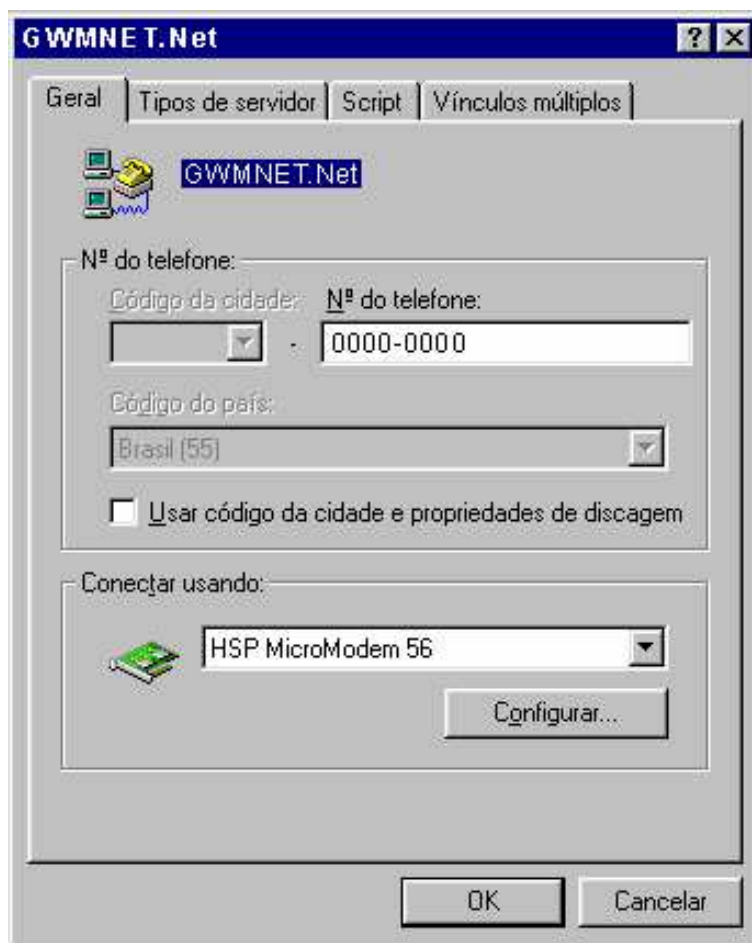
GWMNET.Net

?

Geral | Tipos de servidor | Script | Vínculos múltiplos

GWMNET.Net

Nº do telefone:

Código da cidade: - Nº do telefone:

0000-0000

Código do país:

Brasil (55)

Usar código da cidade e propriedades de discagem

Conectar usando:

HSP MicroModem 56

Configurar...

OK

Cancelar